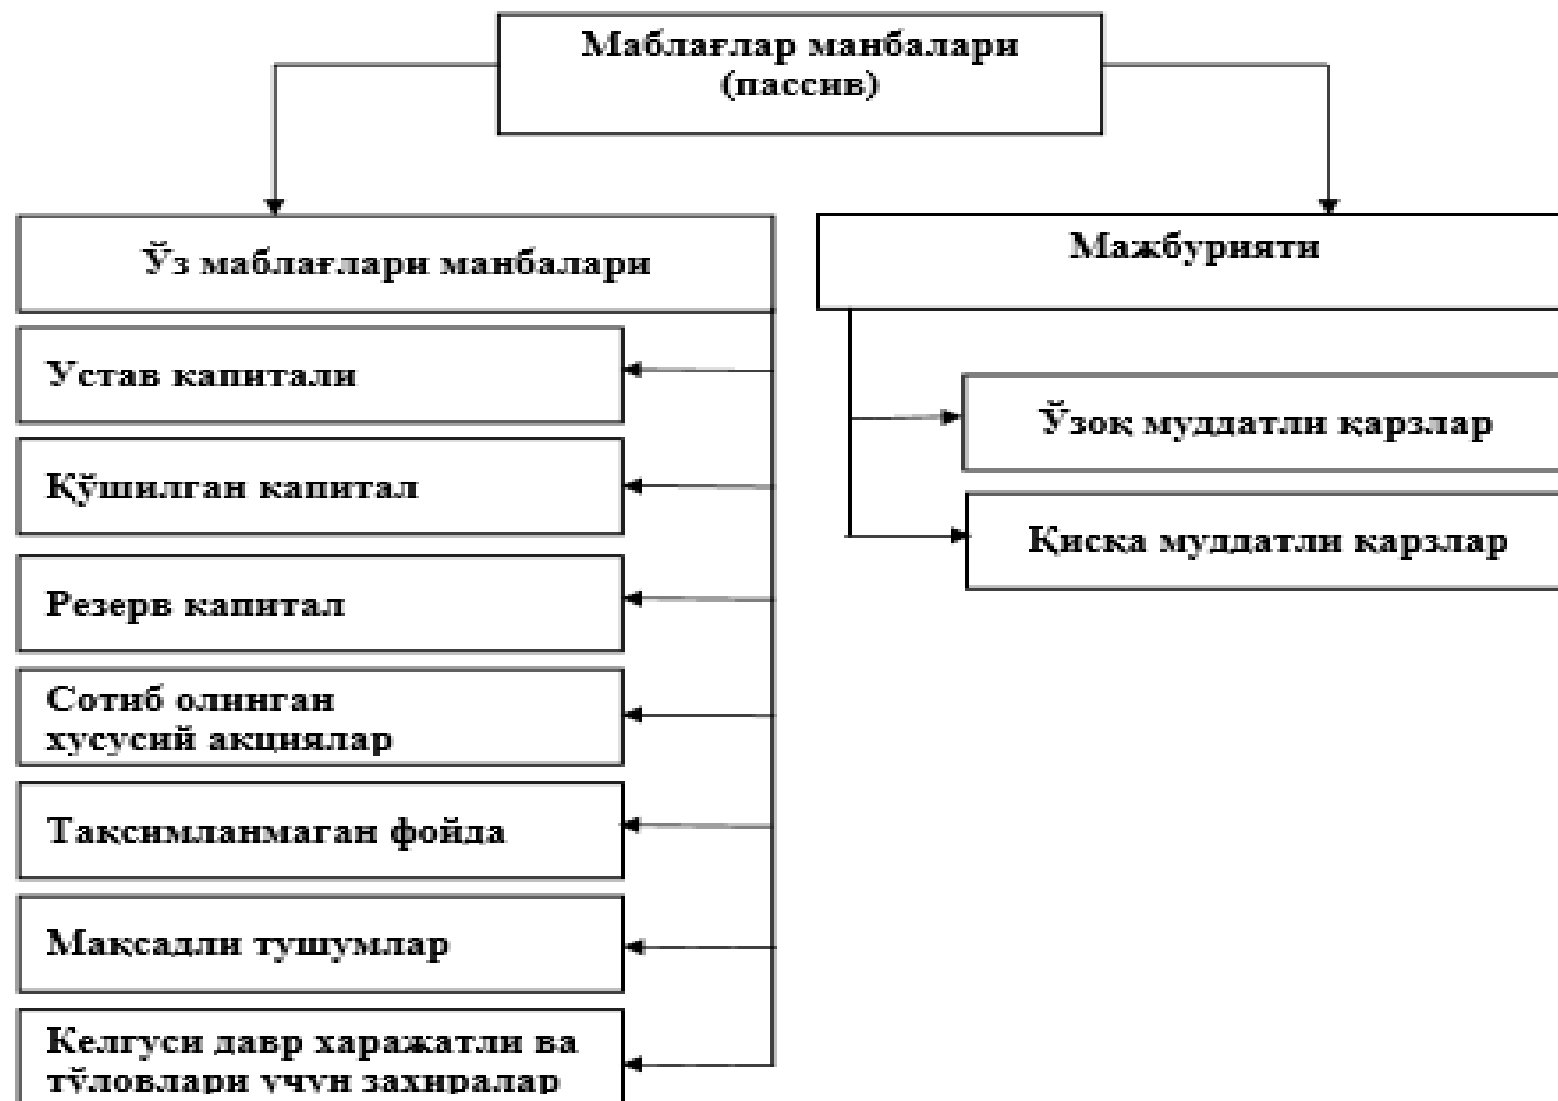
Маблағлар манбалари (пассив)

Ўз маблағлари манбалари

Мажбурияти

Устав капитали

Қўшилган капитал

Резерв капитал

Сотиб олинган хусусий акциялар

Тақсимланмаган фойда

Мақсадли тушумлар

Келгуси давр харажатли ва тўловлари учун захиралар

Ўзоқ муддатли қарзлар

Қисқа муддатли карзлар